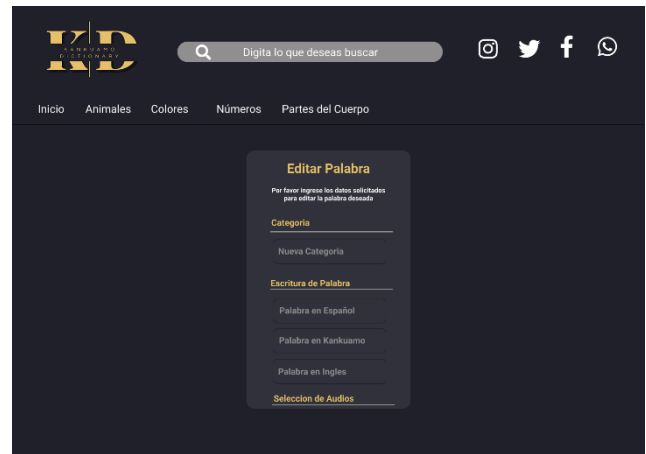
KD
KANKUAMO DICTIONARY

Digita lo que deseas buscar

Inicio Animales Colores Números Partes del Cuerpo

Editar Palabra

Por favor ingrese los datos solicitados para editar la palabra deseada

Categoria

Nueva Categoria

Escritura de Palabra

Palabra en Español

Palabra en Kankuamo

Palabra en Ingles

Seleccion de Audios